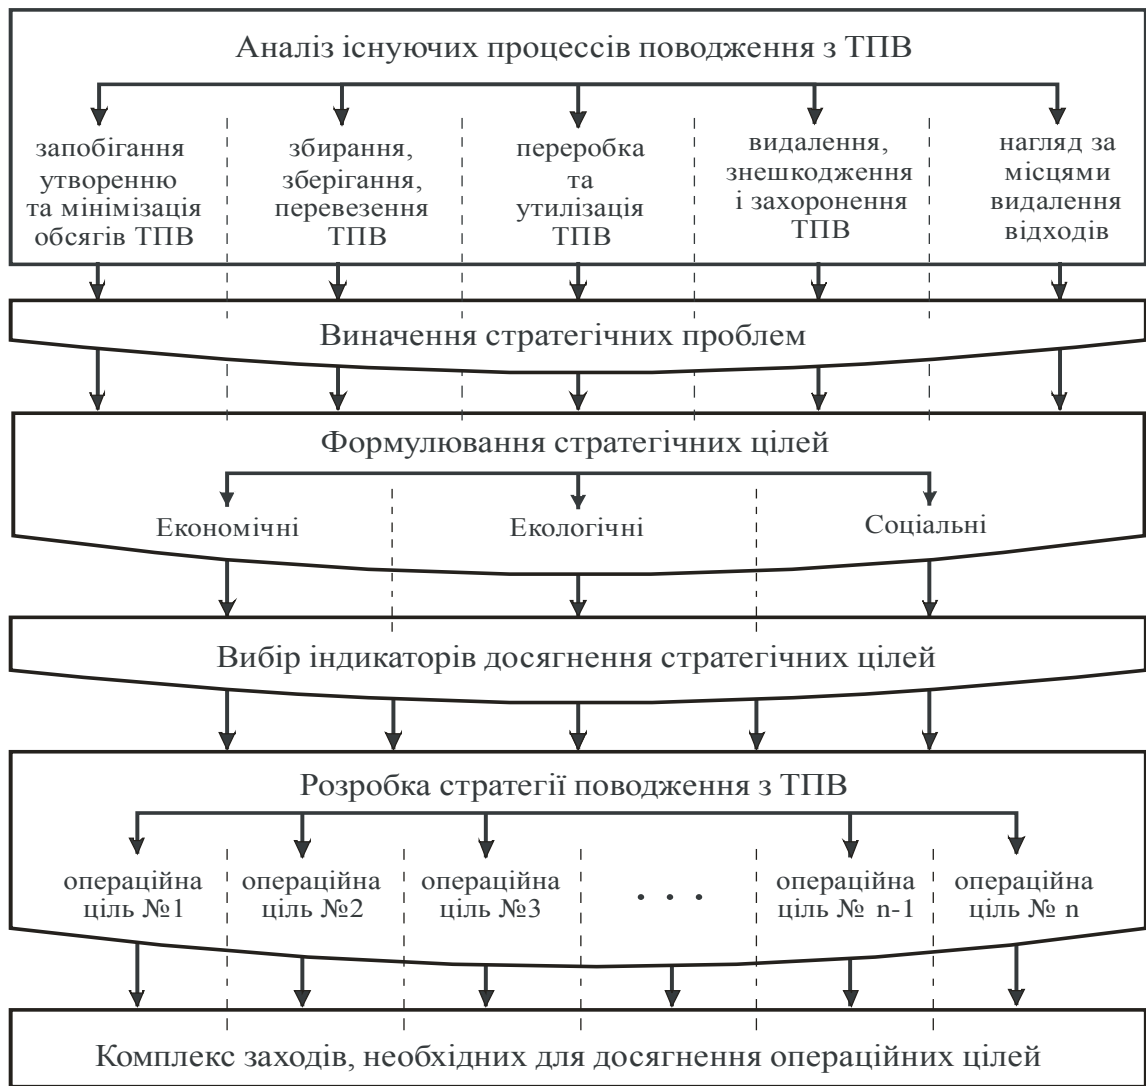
Аналіз існуючих процессів поводження з ТПВ

запобігання утворенню та мінімізація обсягів ТПВ

збирання, зберігання, перевезення ТПВ

переробка та утилізація ТПВ

видалення, знешкодження і захоронення ТПВ

нагляд за місцями видалення відходів

Виначення стратегічних проблем

Формулювання стратегічних цілей

Економічні

Екологічні

Соціальні

Вибір індикаторів досягнення стратегічних цілей

Розробка стратегії поводження з ТПВ

операційна ціль №1

операційна ціль №2

операційна ціль №3

. . .

операційна ціль № n-1

операційна ціль № n

Комплекс заходів, необхідних для досягнення операційних цілей